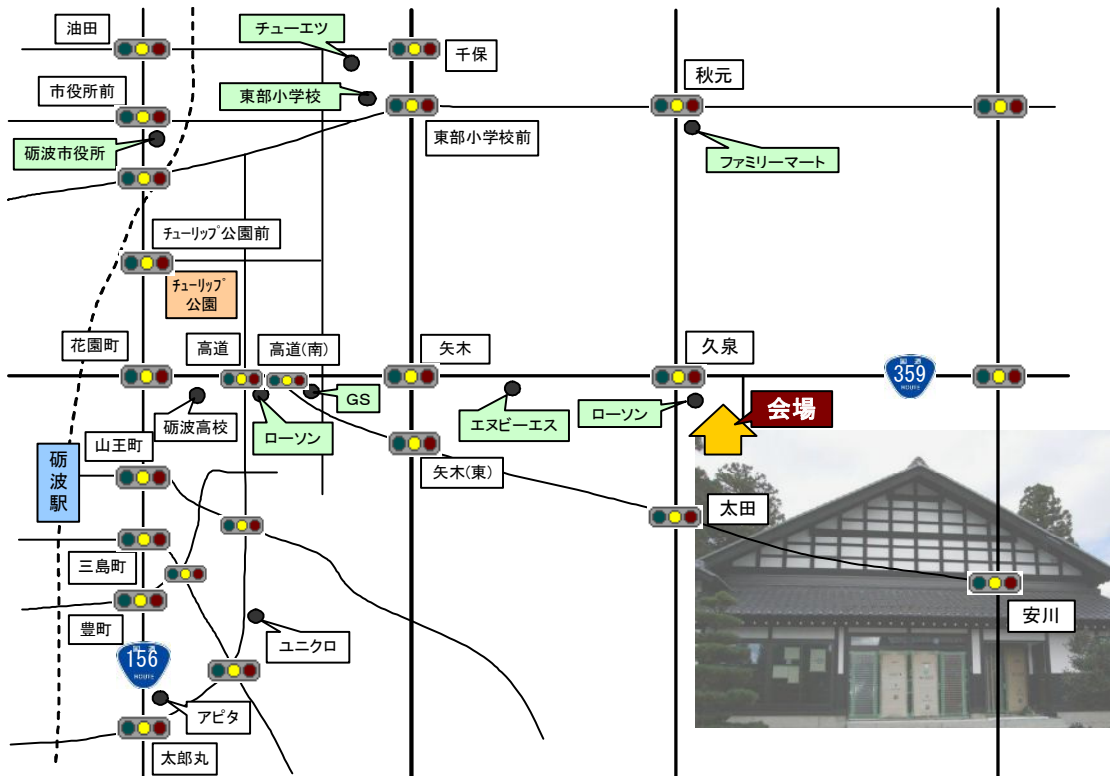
油田
チューエツ
千保
市役所前
東部小学校
秋元
東部小学校前
砺波市役所
ファミリーマート
ﾁｭｰﾘｯﾌﾟ公園前
ﾁｭｰﾘｯﾌﾟ公園
花園町
高道
高道(南)
矢木
久泉
359
GS
エヌビーエス
ローソン
会場
砺波高校
ローソン
砺波駅
山王町
矢木(東)
太田
三島町
安川
豊町
ユニクロ
156
アピタ
太郎丸